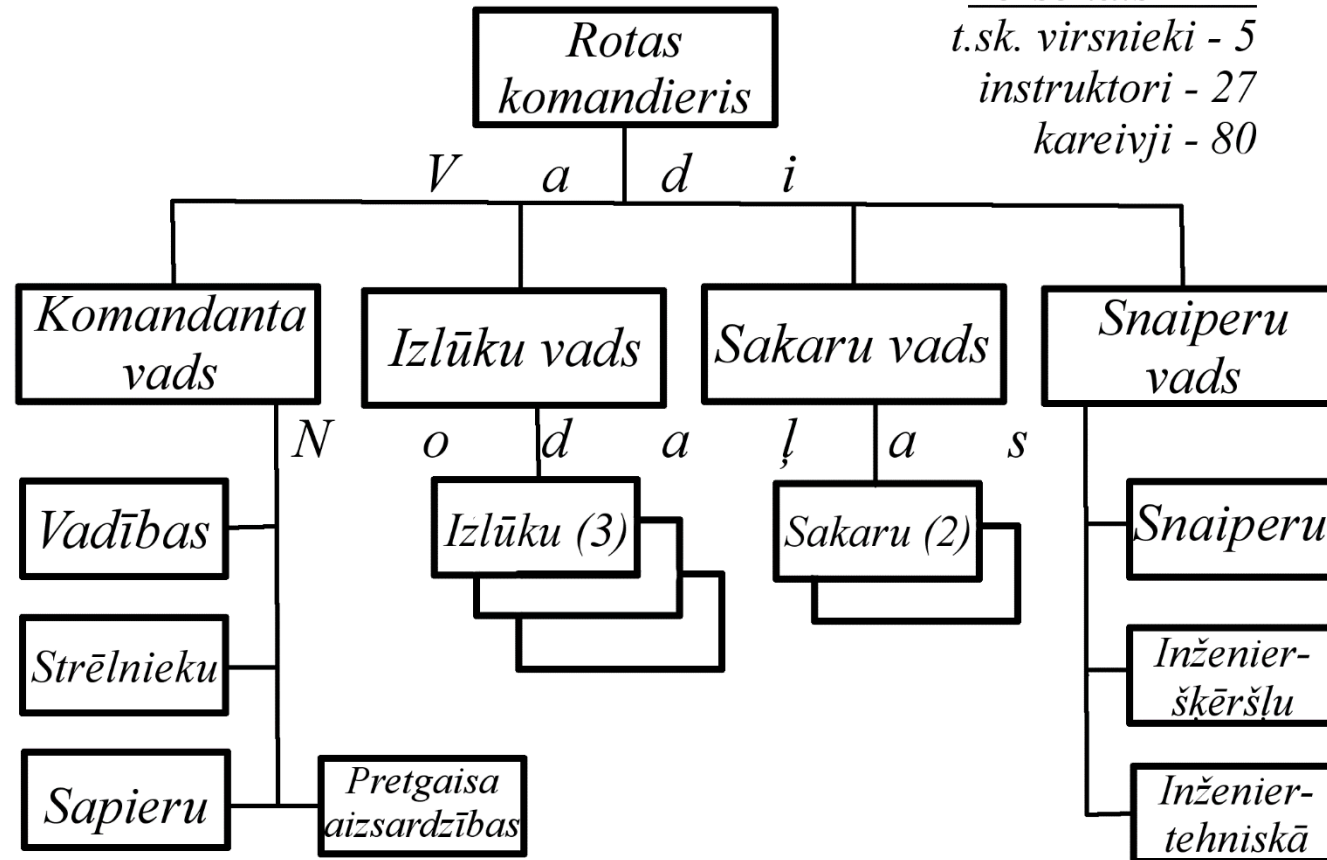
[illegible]
t.sk. virsnieki - 5
instruktori - 27
kareivji - 80

Rotas komandieris

V a d i

Komandanta vads

Izlūku vads

Sakaru vads

Snaiperu vads

N o d a ļ a s

Vadības

Strēlnieku

Sapieru

Pretgaisa aizsardzības

Izlūku (3)

Sakaru (2)

Snaiperu

Inženierškēršļu

Inženiertehniskā